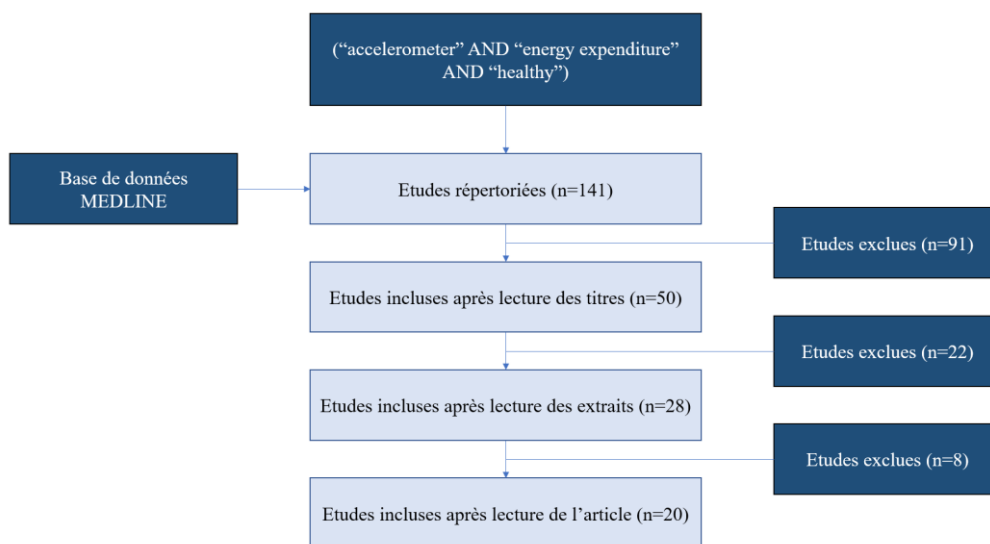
(“accelerometer” AND “energy expenditure” AND “healthy”)

Base de données MEDLINE

Etudes répertoriées (n=141)

Etudes exclues (n=91)

Etudes incluses après lecture des titres (n=50)

Etudes exclues (n=22)

Etudes incluses après lecture des extraits (n=28)

Etudes exclues (n=8)

Etudes incluses après lecture de l’article (n=20)